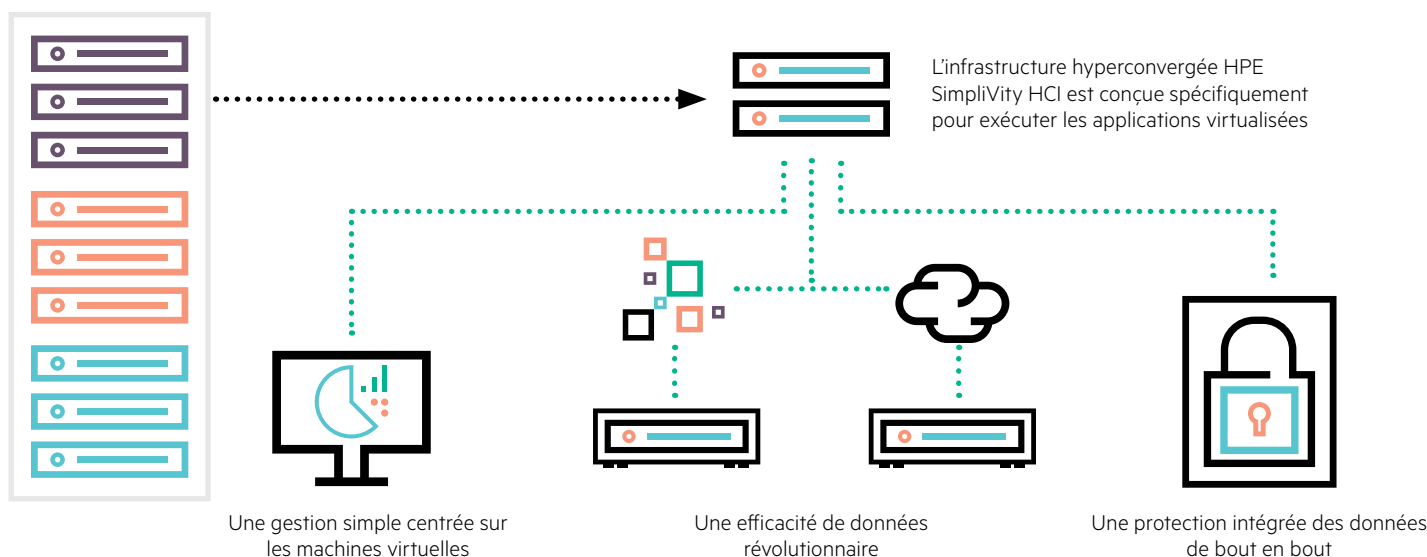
L'infrastructure hyperconvergée HPE SimpliVity HCI est conçue spécifiquement pour exécuter les applications virtualisées

Une gestion simple centrée sur les machines virtuelles

Une efficacité de données révolutionnaire

Une protection intégrée des données de bout en bout